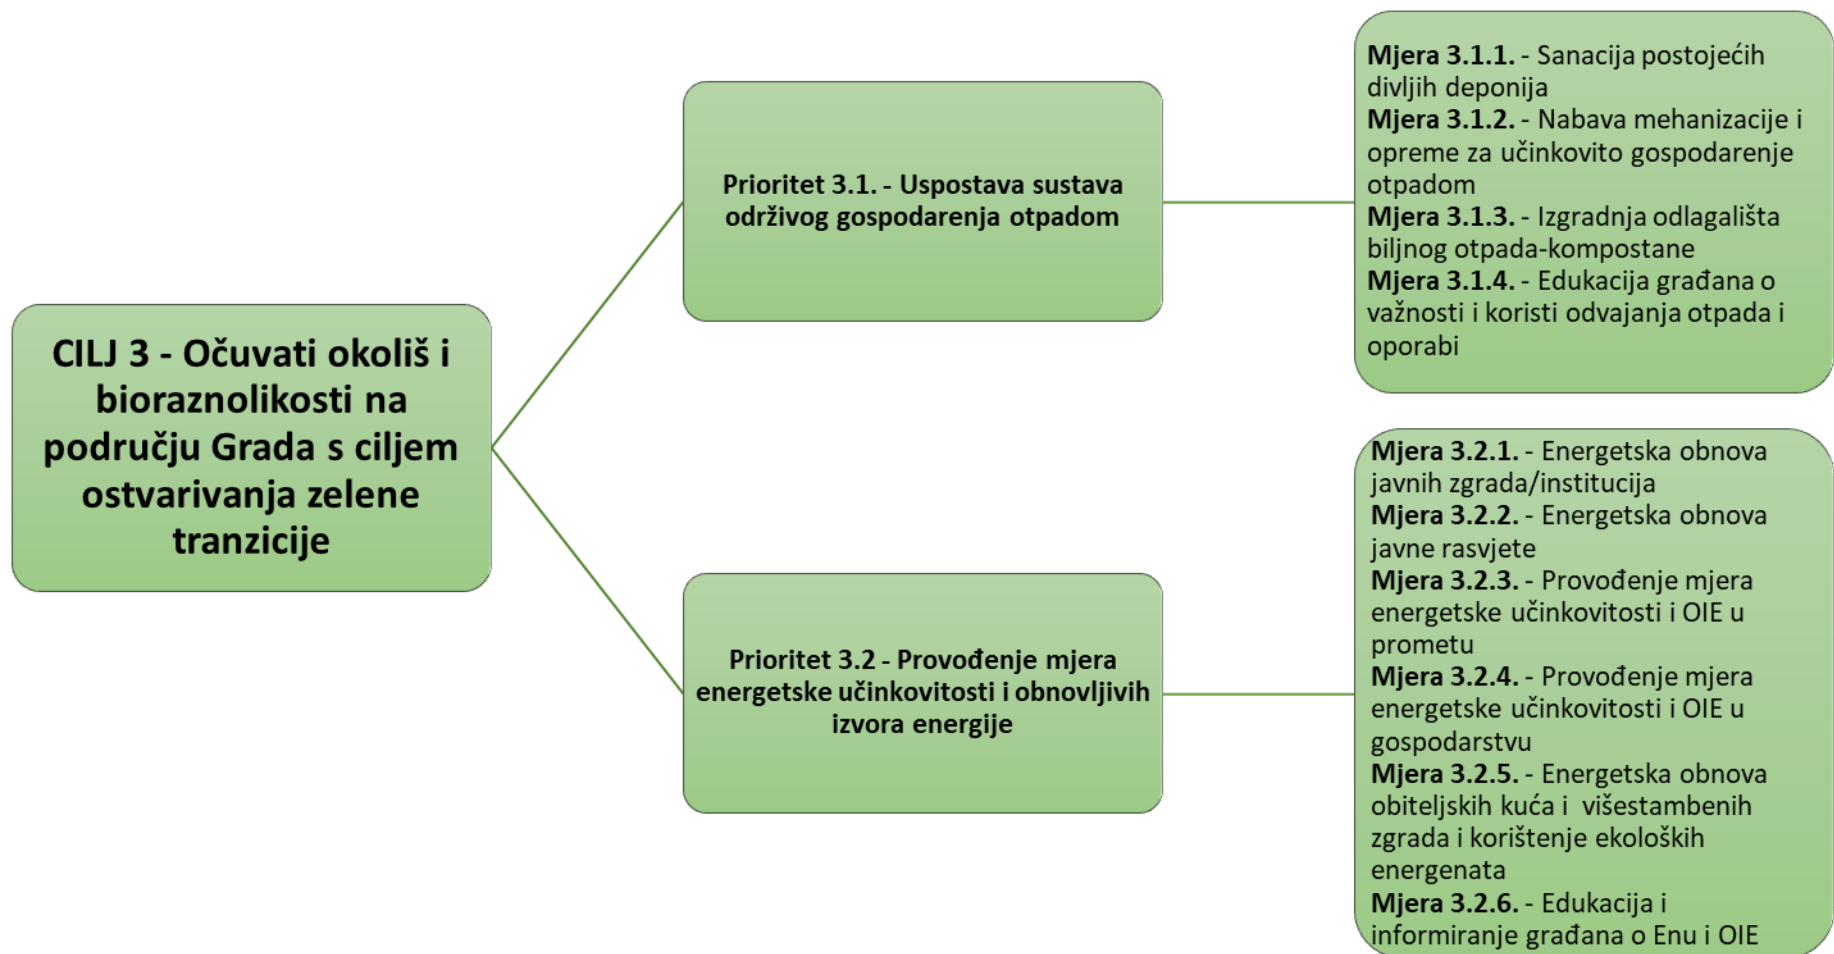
CILJ 3 - Očuvati okoliš i bioraznolikosti na području Grada s ciljem ostvarivanja zelene tranzicije

Prioritet 3.1. - Uspostava sustava održivog gospodarenja otpadom

Mjera 3.1.1. - Sanacija postojećih divljih deponija
Mjera 3.1.2. - Nabava mehanizacije i opreme za učinkovito gospodarenje otpadom
Mjera 3.1.3. - Izgradnja odlagališta biljnog otpada-kompostane
Mjera 3.1.4. - Edukacija građana o važnosti i koristi odvajanja otpada i oporabi

Prioritet 3.2 - Provođenje mjera energetske učinkovitosti i obnovljivih izvora energije

Mjera 3.2.1. - Energetska obnova javnih zgrada/institucija
Mjera 3.2.2. - Energetska obnova javne rasvjete
Mjera 3.2.3. - Provođenje mjera energetske učinkovitosti i OIE u prometu
Mjera 3.2.4. - Provođenje mjera energetske učinkovitosti i OIE u gospodarstvu
Mjera 3.2.5. - Energetska obnova obiteljskih kuća i višestambenih zgrada i korištenje ekoloških energenata
Mjera 3.2.6. - Edukacija i informiranje građana o Enu i OIE